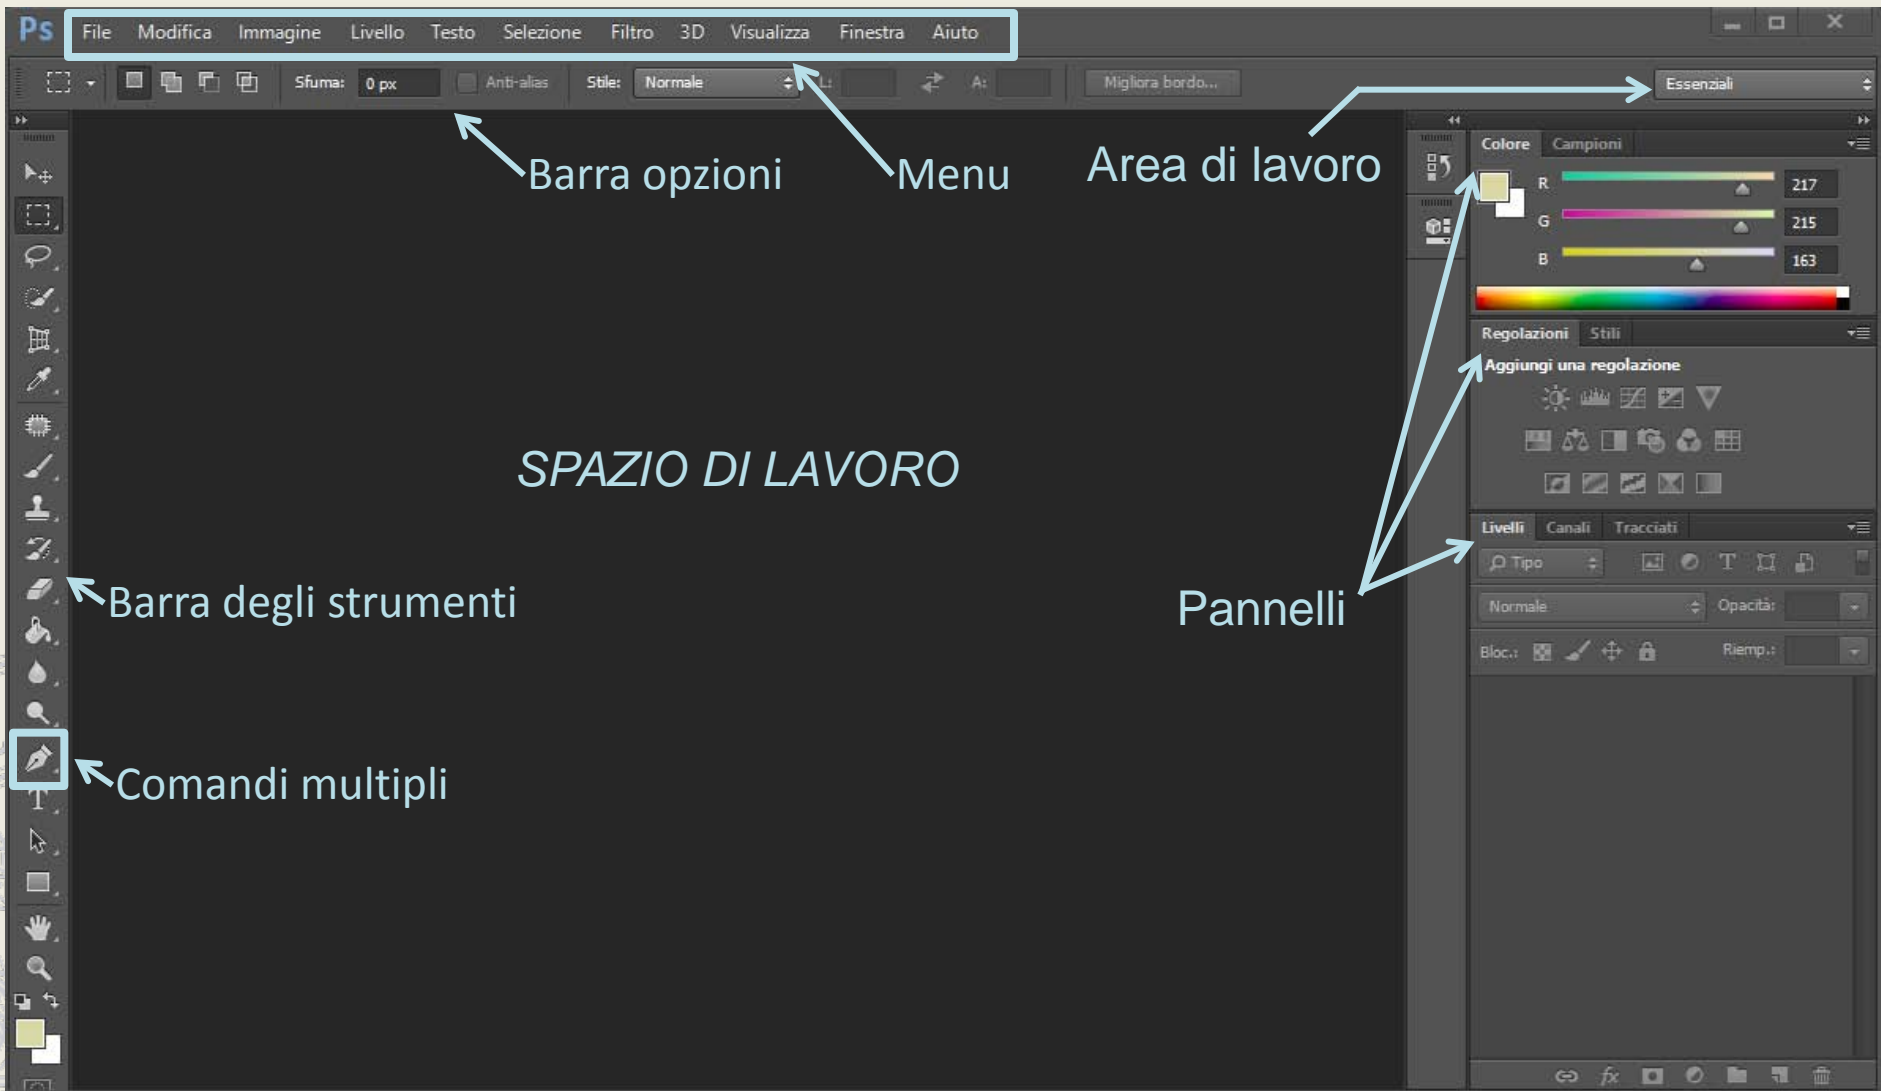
Ps File Modifica Immagine Livello Testo Selezione Filtro 3D Visualizza Finestra Aiuto

Sfuma: 0 px Anti-alias Stile: Normale L: A: Migliora bordo... Essenziali

Barra opzioni

Menu

Area di lavoro

Colore Campioni

R 217
G 215
B 163

Regolazioni Stili

Aggiungi una regolazione

SPAZIO DI LAVORO

Livelli Canali Tracciati

Tipo

Normale Opacità:

Bloc.: Riemp.:

Barra degli strumenti

Pannelli

Comandi multipli